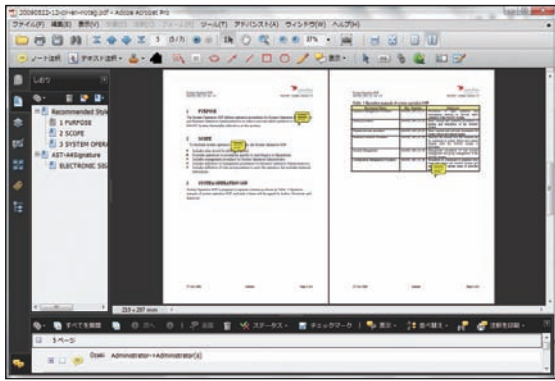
20090522-1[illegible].pdf - Adobe Acrobat Pro

ファイル(F) 編集(E) 表示(V) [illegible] ツール(T) アドバンスト(A) ウィンドウ(W) ヘルプ(H)

3 (3/7) 37%

ノート注釈 テキスト注釈

しおり

Recommended Style
1 PURPOSE
2 SCOPE
3 SYSTEM OPERA
AST-44Signature
ELECTRONIC SIG

1 PURPOSE

2 SCOPE

3 SYSTEM OPERATION SOP

Table 1 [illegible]

215 x 297 mm

すべてを展開 ステータス チェックマーク 表示 並べ替え 注釈を印刷

3ページ

Ozaki Administrator->Administrator(A)